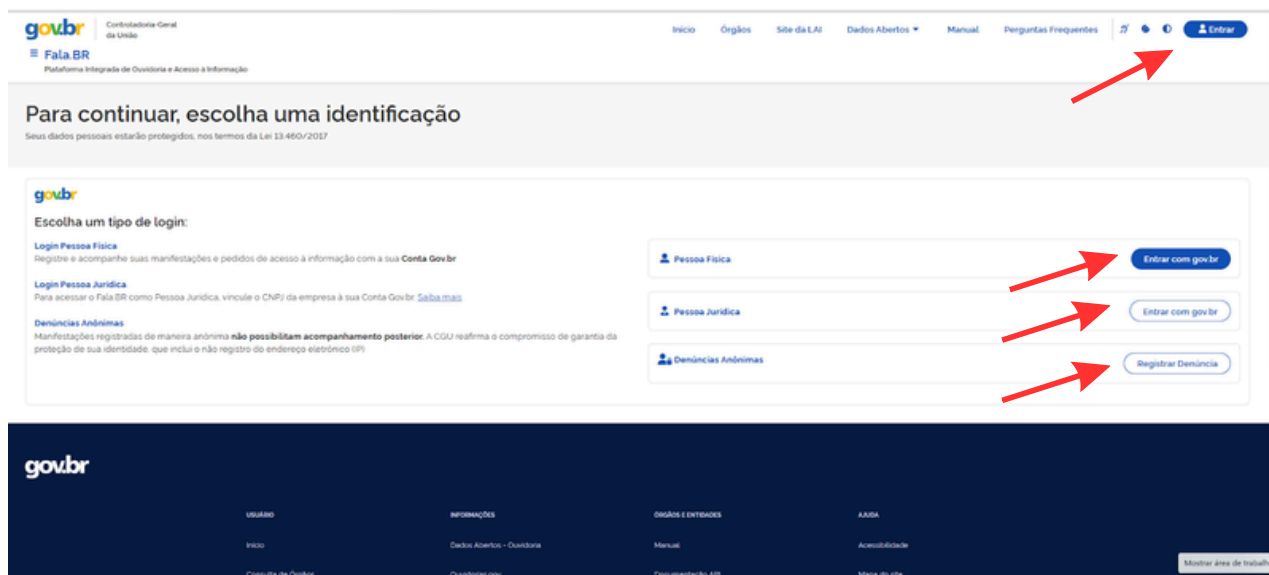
gov.br Controladoria-Geral da União

≡ Fala.BR
Plataforma Integrada de Ouvidoria e Acesso à Informação

Início Órgãos Site da LAI Dados Abertos Manual Perguntas Frequentes Entrar

Para continuar, escolha uma identificação
Seus dados pessoais estarão protegidos, nos termos da Lei 13.460/2017

gov.br
Escolha um tipo de login:

Login Pessoa Física
Registre e acompanhe suas manifestações e pedidos de acesso à informação com a sua Conta Gov.br

Login Pessoa Jurídica
Para acessar o Fala.BR como Pessoa Jurídica, vincule o CNPJ da empresa à sua Conta Gov.br. Saiba mais

Denúncias Anônimas
Manifestações registradas de maneira anônima não possibilitam acompanhamento posterior. A CGU reafirma o compromisso de garantia da proteção de sua identidade, que inclui o não registro do endereço eletrônico (IP).

Pessoa Física Entrar com gov.br

Pessoa Jurídica Entrar com gov.br

Denúncias Anônimas Registrar Denúncia

gov.br

USUÁRIO
Início
Consulta de Órgãos

INFORMAÇÕES
Dados Abertos - Ouvidoria
Ouvidorias.gov

ÓRGÃOS E ENTIDADES
Manual
Documentação API

AJUDA
Acessibilidade
Mapa do site

Mostrar área de trabalho